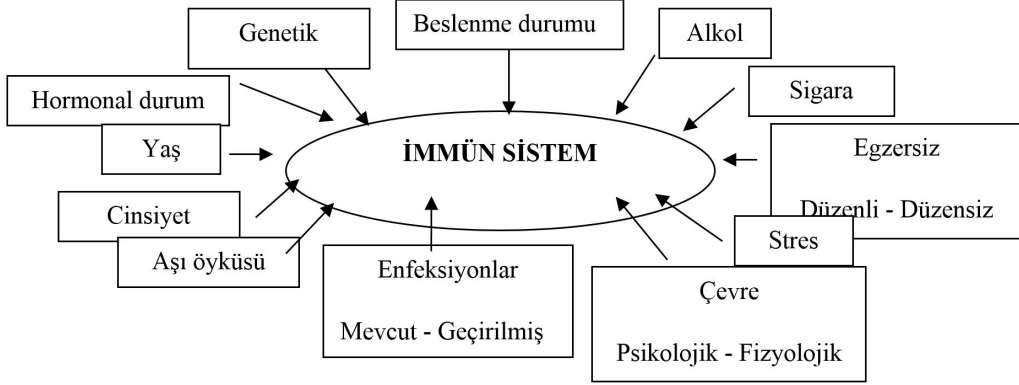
Genetik

Beslenme durumu

Alkol

Hormonal durum

Sigara

Yaş

İMMÜN SİSTEM

Egzersiz

Düzenli - Düzensiz

Cinsiyet

Stres

Aşı öyküsü

Enfeksiyonlar

Mevcut - Geçirilmiş

Çevre

Psikolojik - Fizyolojik